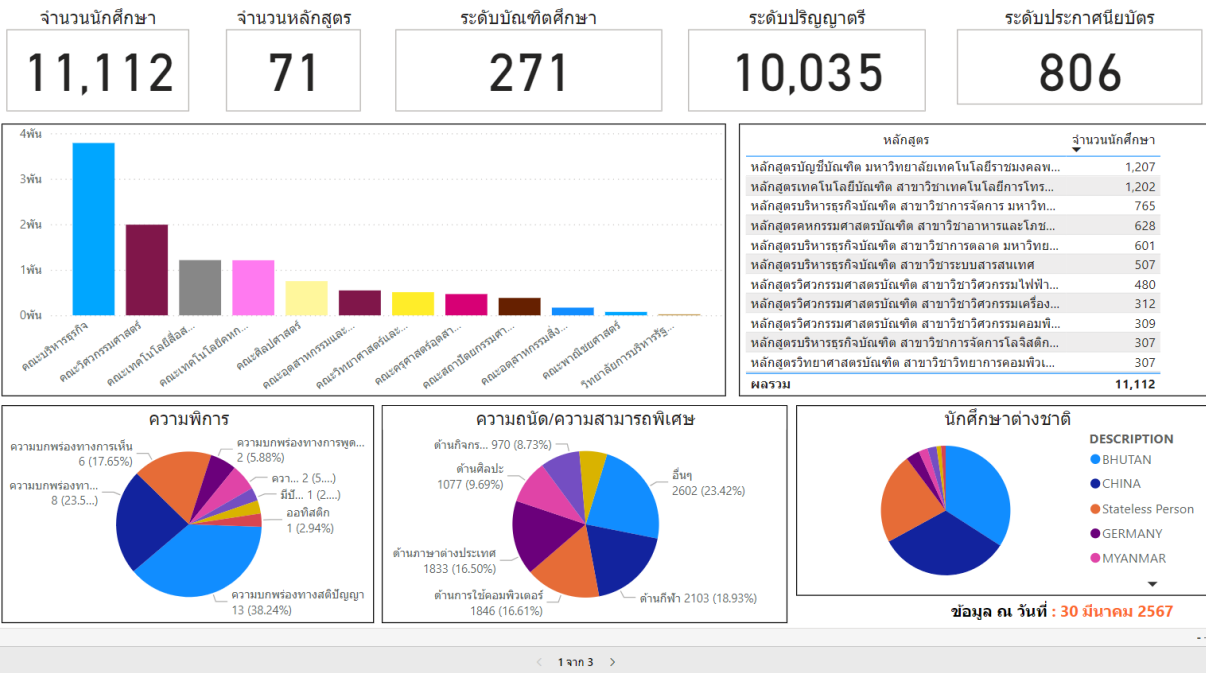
จำนวนนักศึกษา
11,112

จำนวนหลักสูตร
71

ระดับบัณฑิตศึกษา
271

ระดับปริญญาตรี
10,035

ระดับประกาศนียบัตร
806

4พัน
3พัน
2พัน
1พัน
0พัน

คณะบริหารธุรกิจ
คณะวิศวกรรมศาสตร์
คณะเทคโนโลยีสื่อส...
คณะเทคโนโลยีคหก...
คณะศิลปศาสตร์
คณะอุตสาหกรรมและ...
คณะวิทยาศาสตร์และ...
คณะครุศาสตร์อุตสา...
คณะสถาปัตยกรรมศา...
คณะอุตสาหกรรมสิ่ง...
คณะพาณิชยศาสตร์
วิทยาลัยการบริหารรัฐ...

| หลักสูตร | จำนวนนักศึกษา |
|---|---|
| หลักสูตรบัญชีบัณฑิต มหาวิทยาลัยเทคโนโลยีราชมงคลพ... | 1,207 |
| หลักสูตรเทคโนโลยีบัณฑิต สาขาวิชาเทคโนโลยีการโทร... | 1,202 |
| หลักสูตรบริหารธุรกิจบัณฑิต สาขาวิชาการจัดการ มหาวิท... | 765 |
| หลักสูตรคหกรรมศาสตรบัณฑิต สาขาวิชาอาหารและโภช... | 628 |
| หลักสูตรบริหารธุรกิจบัณฑิต สาขาวิชาการตลาด มหาวิทย... | 601 |
| หลักสูตรบริหารธุรกิจบัณฑิต สาขาวิชาระบบสารสนเทศ | 507 |
| หลักสูตรวิศวกรรมศาสตรบัณฑิต สาขาวิชาวิศวกรรมไฟฟ้... | 480 |
| หลักสูตรวิศวกรรมศาสตรบัณฑิต สาขาวิชาวิศวกรรมเครื่อง... | 312 |
| หลักสูตรวิศวกรรมศาสตรบัณฑิต สาขาวิชาวิศวกรรมคอมพิ... | 309 |
| หลักสูตรบริหารธุรกิจบัณฑิต สาขาวิชาการจัดการโลจิสติก... | 307 |
| หลักสูตรวิทยาศาสตรบัณฑิต สาขาวิชาวิทยาการคอมพิวเ... | 307 |
| ผลรวม | 11,112 |

ความพิการ
ความบกพร่องทางการเห็น 6 (17.65%)
ความบกพร่องทา... 8 (23.5...)
ความบกพร่องทางการพูด... 2 (5.88%)
ควา... 2 (5....)
มีปั... 1 (2....)
ออทิสติก 1 (2.94%)
ความบกพร่องทางสติปัญญา 13 (38.24%)

ความถนัด/ความสามารถพิเศษ
ด้านกิจกร... 970 (8.73%)
ด้านศิลปะ 1077 (9.69%)
อื่นๆ 2602 (23.42%)
ด้านภาษาต่างประเทศ 1833 (16.50%)
ด้านการใช้คอมพิวเตอร์ 1846 (16.61%)
ด้านกีฬา 2103 (18.93%)

นักศึกษาต่างชาติ
DESCRIPTION
BHUTAN
CHINA
Stateless Person
GERMANY
MYANMAR

ข้อมูล ณ วันที่ : 30 มีนาคม 2567

1 จาก 3